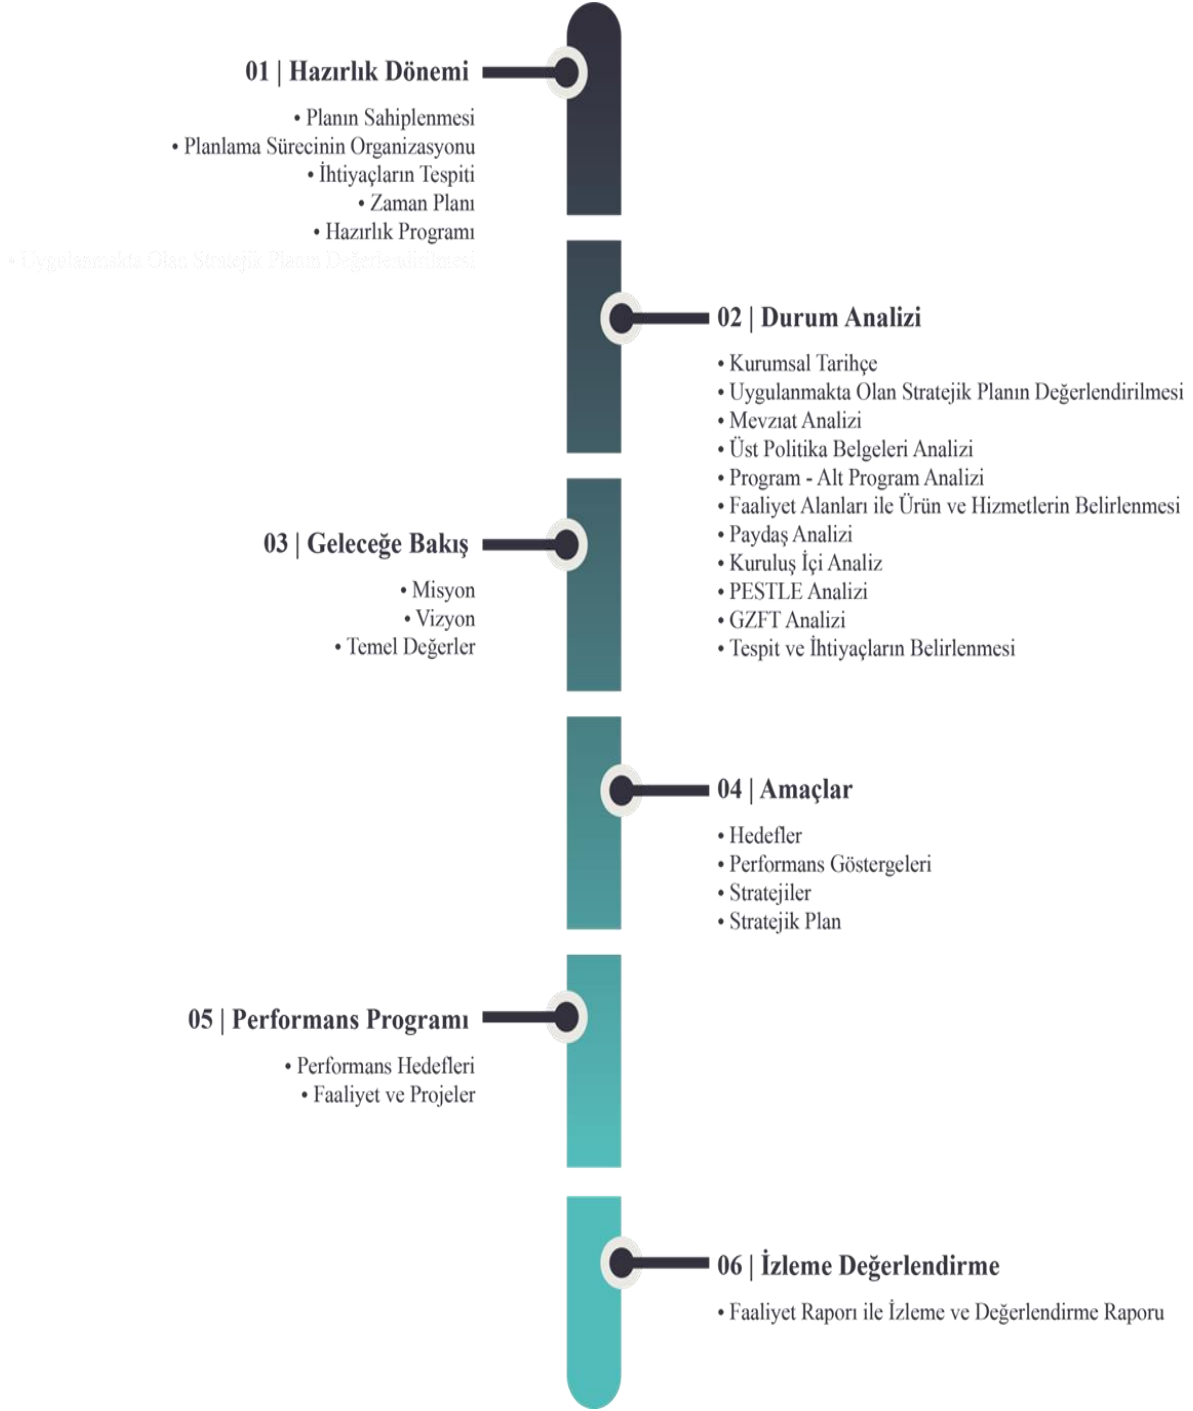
01 | Hazırlık Dönemi

• Planın Sahiplenmesi
• Planlama Sürecinin Organizasyonu
• İhtiyaçların Tespiti
• Zaman Planı
• Hazırlık Programı
• Uygulanmakta Olan Stratejik Planın Değerlendirilmesi

02 | Durum Analizi

• Kurumsal Tarihçe
• Uygulanmakta Olan Stratejik Planın Değerlendirilmesi
• Mevzuat Analizi
• Üst Politika Belgeleri Analizi
• Program - Alt Program Analizi
• Faaliyet Alanları ile Ürün ve Hizmetlerin Belirlenmesi
• Paydaş Analizi
• Kuruluş İçi Analiz
• PESTLE Analizi
• GZFT Analizi
• Tespit ve İhtiyaçların Belirlenmesi

03 | Geleceğe Bakış

• Misyon
• Vizyon
• Temel Değerler

04 | Amaçlar

• Hedefler
• Performans Göstergeleri
• Stratejiler
• Stratejik Plan

05 | Performans Programı

• Performans Hedefleri
• Faaliyet ve Projeler

06 | İzleme Değerlendirme

• Faaliyet Raporı ile İzleme ve Değerlendirme Raporu